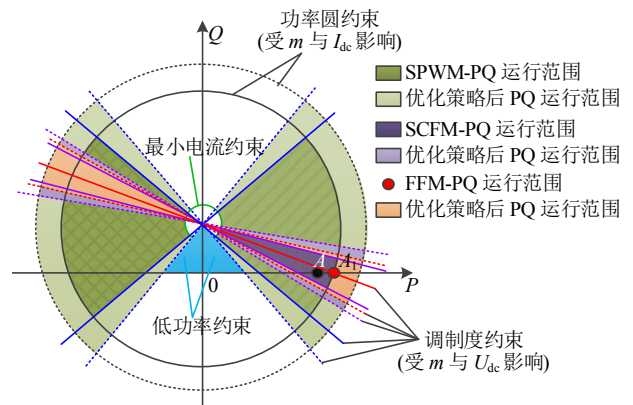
$Q$

功率圆约束
(受 $m$ 与 $I_{\text{dc}}$ 影响)

SPWM-PQ 运行范围
优化策略后 PQ 运行范围
SCFM-PQ 运行范围
优化策略后 PQ 运行范围
FFM-PQ 运行范围
优化策略后 PQ 运行范围

最小电流约束

$A$
$A_1$

$P$

0

低功率约束

调制度约束
(受 $m$ 与 $U_{\text{dc}}$ 影响)